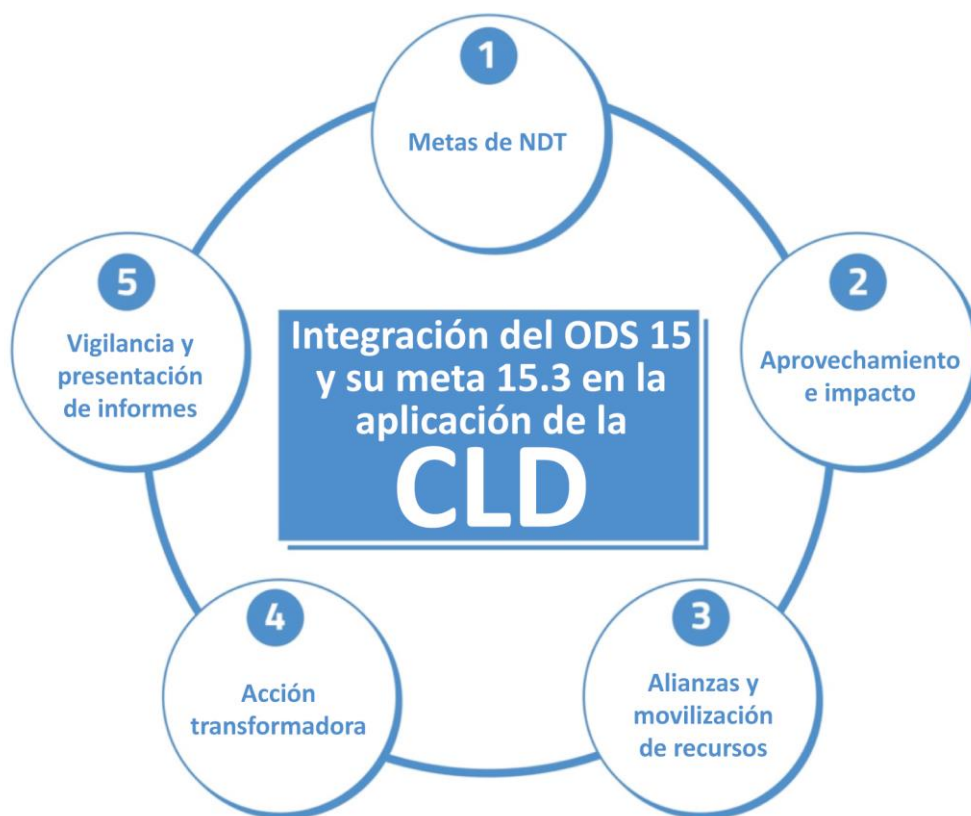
1
Metas de NDT

5
Vigilancia y presentación de informes

Integración del ODS 15 y su meta 15.3 en la aplicación de la
CLD

2
Aprovechamiento e impacto

4
Acción transformadora

3
Alianzas y movilización de recursos